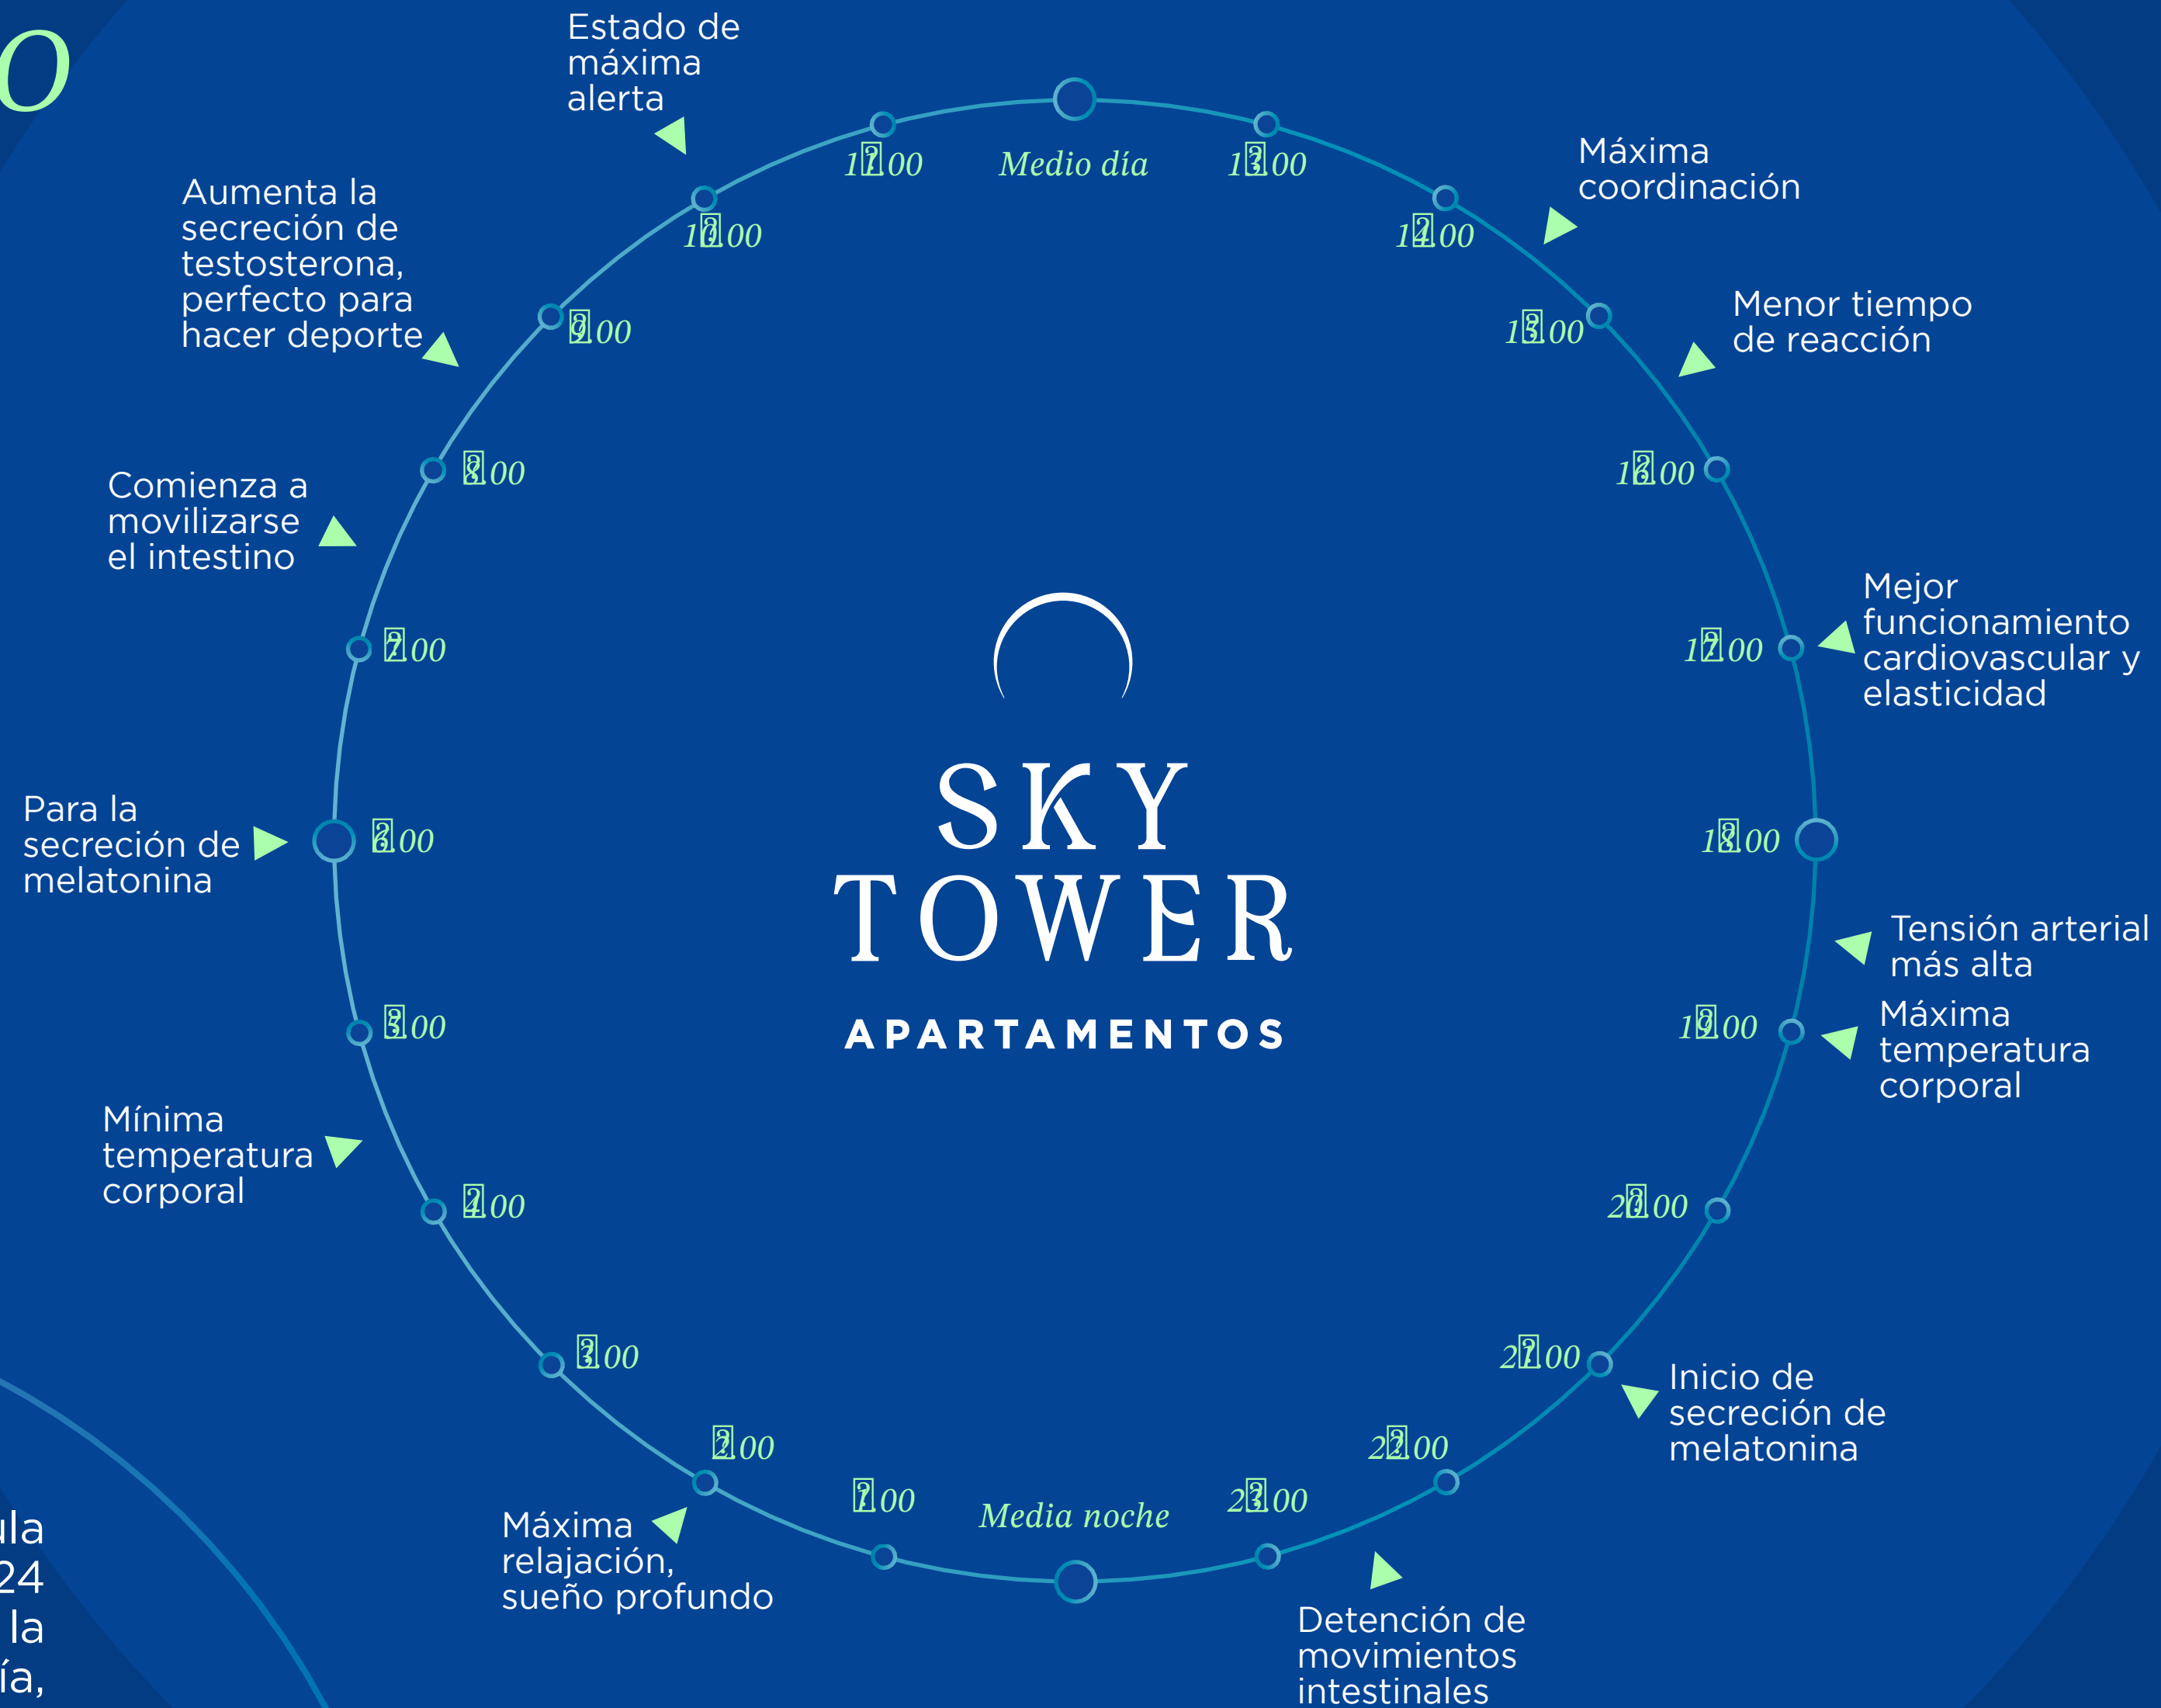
O

Estado de máxima alerta

Aumenta la secreción de testosterona, perfecto para hacer deporte

Comienza a movilizarse el intestino

Para la secreción de melatonina

Mínima temperatura corporal

Máxima relajación, sueño profundo

Máxima coordinación

Menor tiempo de reacción

Mejor funcionamiento cardiovascular y elasticidad

Tensión arterial más alta

Máxima temperatura corporal

Inicio de secreción de melatonina

Detención de movimientos intestinales

11:00 Medio día 13:00
10:00 14:00
9:00 15:00
8:00 16:00
7:00 17:00
6:00 18:00
5:00 19:00
4:00 20:00
3:00 21:00
2:00 22:00
1:00 Media noche 23:00

SKY TOWER
APARTAMENTOS

ula
24
la
ía,